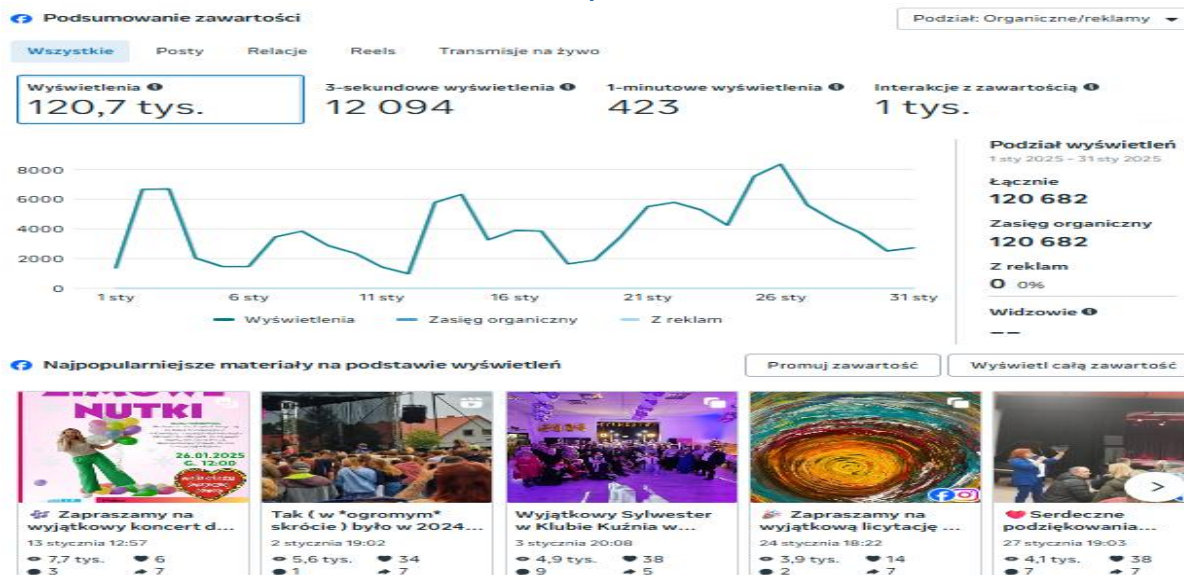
Podsumowanie zawartości

Podział: Organiczne/reklamy

Wszystkie Posty Relacje Reels Transmisje na żywo

Wyświetlenia
120,7 tys.

3-sekundowe wyświetlenia
12 094

1-minutowe wyświetlenia
423

Interakcje z zawartością
1 tys.

8000
6000
4000
2000
0

1 sty 6 sty 11 sty 16 sty 21 sty 26 sty 31 sty

Wyświetlenia Zasięg organiczny Z reklam

Podział wyświetleń
1 sty 2025 – 31 sty 2025

Łącznie
120 682

Zasięg organiczny
120 682

Z reklam
0 0%

Widzowie
--

Najpopularniejsze materiały na podstawie wyświetleń

Promuj zawartość

Wyświetl całą zawartość

NUTKI
26.01.2025
G. 12:00

Zapraszamy na wyjątkowy koncert d...
13 stycznia 12:57
7,7 tys. 6
3 7

Tak ( w *ogromym* skrócie ) było w 2024...
2 stycznia 19:02
5,6 tys. 34
1 7

Wyjątkowy Sylwester w Klubie Kuźnia w...
3 stycznia 20:08
4,9 tys. 38
9 5

Zapraszamy na wyjątkową licytację ...
24 stycznia 18:22
3,9 tys. 14
2 7

Serdeczne podziękowania...
27 stycznia 19:03
4,1 tys. 38
7 7